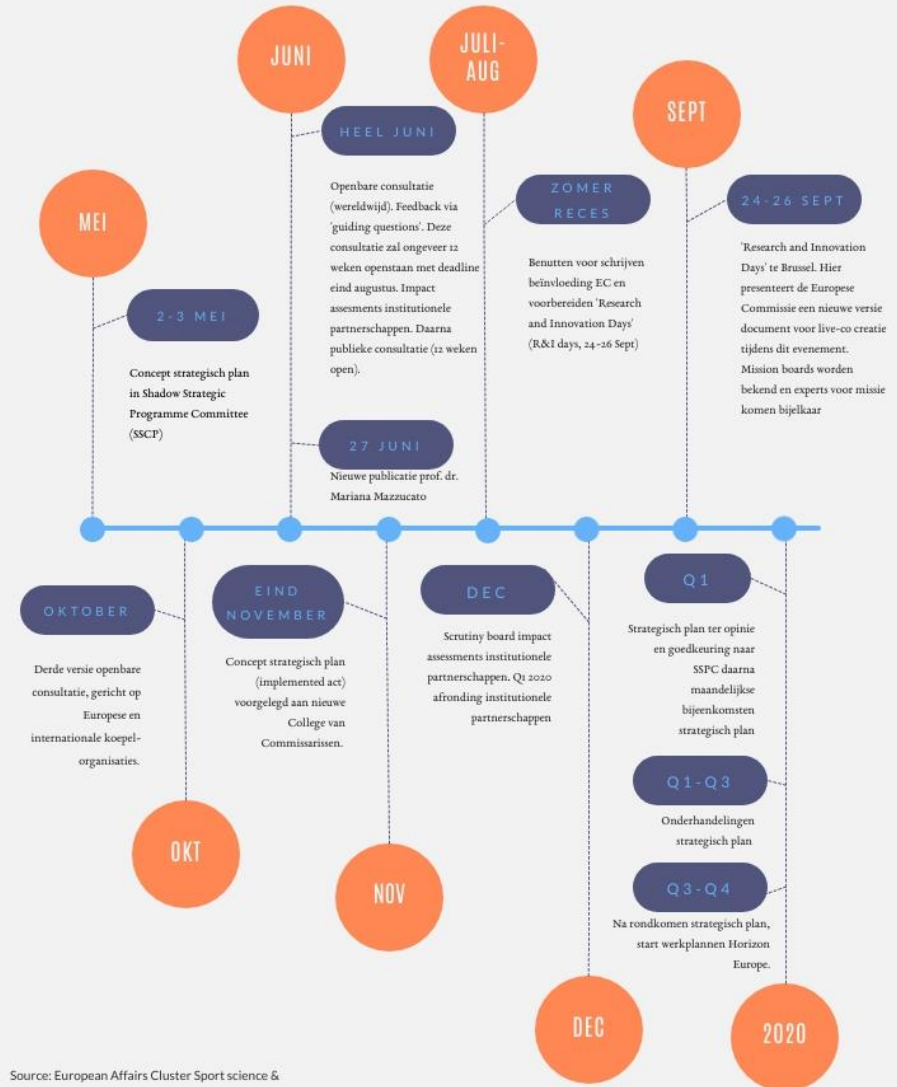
JUNI

JULI-AUG

SEPT

MEI

HEEL JUNI

Openbare consultatie (wereldwijd). Feedback via 'guiding questions'. Deze consultatie zal ongeveer 12 weken openstaan met deadline eind augustus. Impact assesments institutionele partnerschappen. Daarna publieke consultatie (12 weken open).

ZOMER RECES

Benutten voor schrijven beïnvloeding EC en voorbereiden 'Research and Innovation Days' (R&I days, 24-26 Sept)

24-26 SEPT

'Research and Innovation Days' te Brussel. Hier presenteert de Europese Commissie een nieuwe versie document voor live-co creatie tijdens dit evenement. Mission boards worden bekend en experts voor missie komen bijelkaar

2-3 MEI

Concept strategisch plan in Shadow Strategic Programme Committee (SSCP)

27 JUNI

Nieuwe publicatie prof. dr. Mariana Mazzucato

OKTOBER

Derde versie openbare consultatie, gericht op Europese en internationale koepel-organisaties.

EIND NOVEMBER

Concept strategisch plan (implemented act) voorgelegd aan nieuwe College van Commissarissen.

DEC

Scrutiny board impact assessments institutionele partnerschappen. Q1 2020 afronding institutionele partnerschappen

Q1

Strategisch plan ter opinie en goedkeuring naar SSPC daarna maandelijkse bijeenkomsten strategisch plan

Q1-Q3

Onderhandelingen strategisch plan

Q3-Q4

Na rondkomen strategisch plan, start werkplannen Horizon Europe.

OKT

NOV

DEC

2020

Source: European Affairs Cluster Sport science &